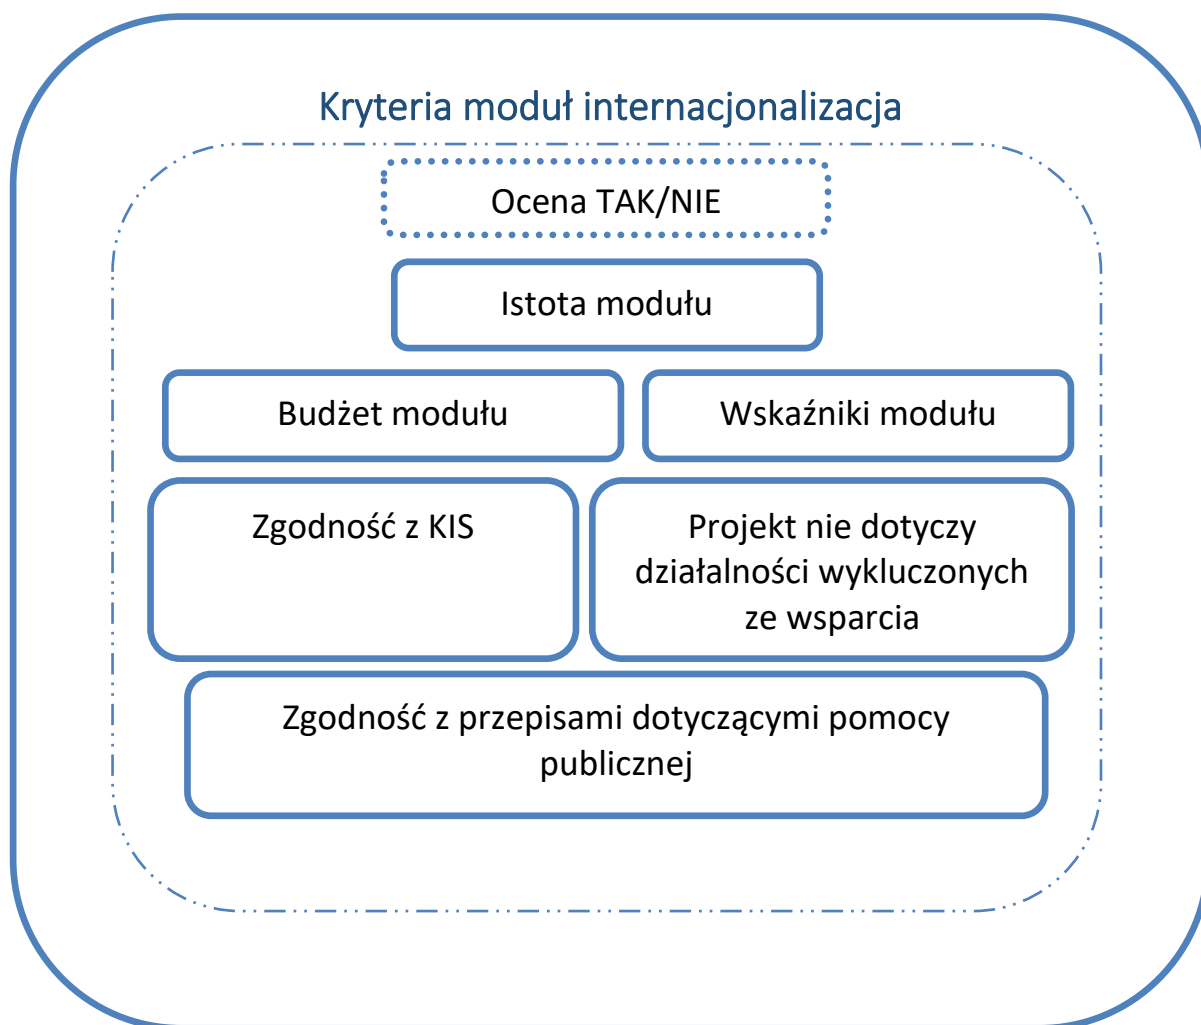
Kryteria moduł internacjonalizacja

Ocena TAK/NIE

Istota modułu

Budżet modułu

Wskaźniki modułu

Zgodność z KIS

Projekt nie dotyczy działalności wykluczonych ze wsparcia

Zgodność z przepisami dotyczącymi pomocy publicznej